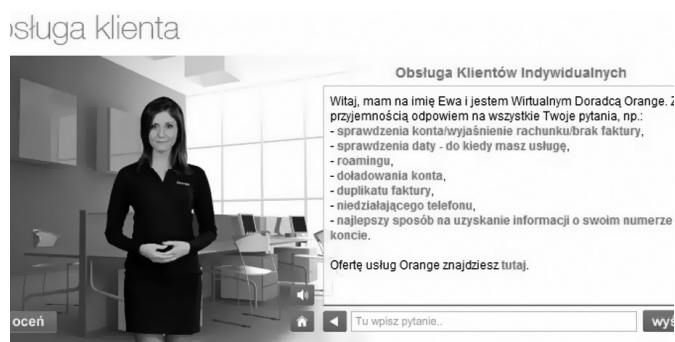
obsługa klienta

Obsługa Klientów Indywidualnych

Witaj, mam na imię Ewa i jestem Wirtualnym Doradcą Orange. Z przyjemnością odpowiem na wszystkie Twoje pytania, np.:
- sprawdzenia konta/wyjaśnienie rachunku/brak faktury,
- sprawdzenia daty - do kiedy masz usługę,
- roamingu,
- doładowania konta,
- duplikatu faktury,
- niedziałającego telefonu,
- najlepszy sposób na uzyskanie informacji o swoim numerze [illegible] koncie.

Ofertę usług Orange znajdziesz tutaj.

oceń

Tu wpisz pytanie..

wy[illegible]